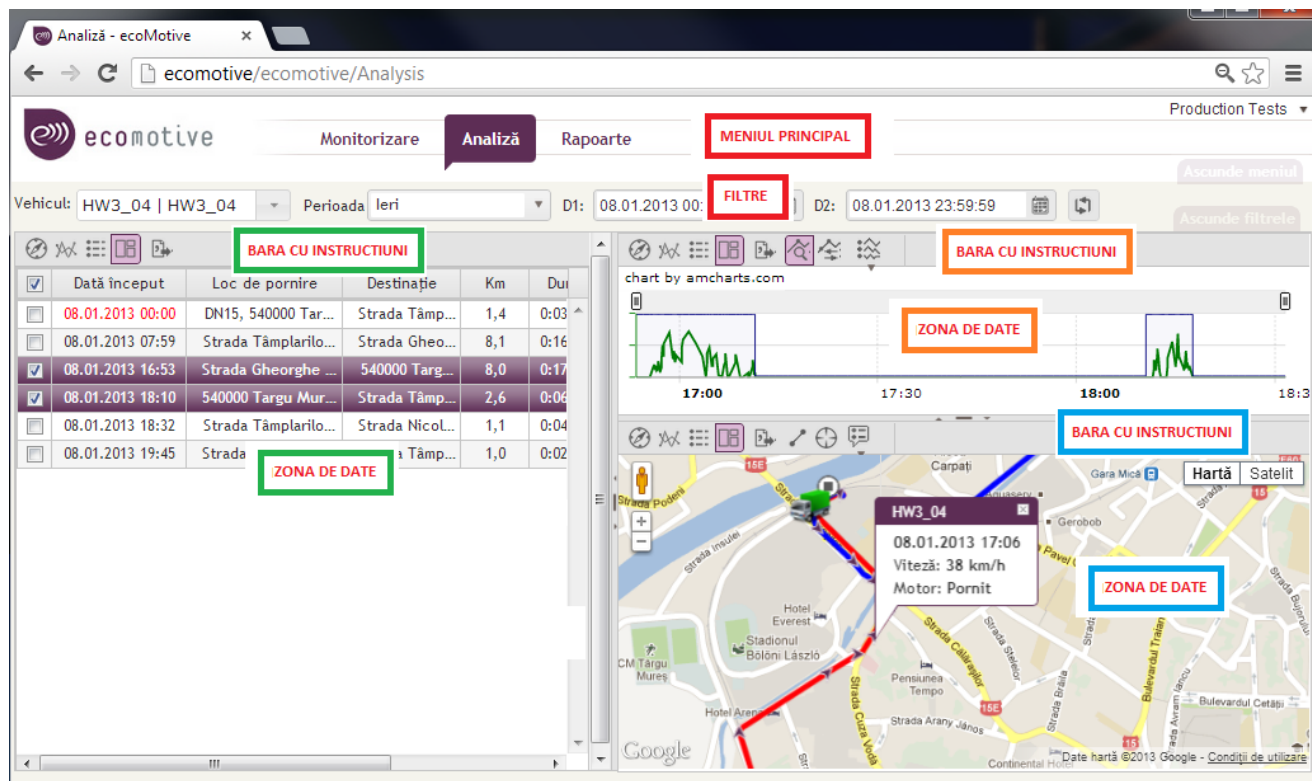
Analiză - ecoMotive

ecomotive/ecomotive/Analysis

Production Tests

ecomotive

Monitorizare | Analiză | Rapoarte

MENIUL PRINCIPAL

Ascunde meniul

Vehicul: HW3_04 | HW3_04 Perioada Ieri D1: 08.01.2013 00: FILTRE D2: 08.01.2013 23:59:59

Ascunde filtrele

BARA CU INSTRUCTIUNI

| | Dată început | Loc de pornire | Destinație | Km | Du |
|---|---|---|---|---|---|
| | 08.01.2013 00:00 | DN15, 540000 Tar... | Strada Tâmp... | 1,4 | 0:03 |
| | 08.01.2013 07:59 | Strada Tâmplarilo... | Strada Gheo... | 8,1 | 0:16 |
| | 08.01.2013 16:53 | Strada Gheorghe ... | 540000 Targ... | 8,0 | 0:17 |
| | 08.01.2013 18:10 | 540000 Targu Mur... | Strada Tâmp... | 2,6 | 0:06 |
| | 08.01.2013 18:32 | Strada Tâmplarilo... | Strada Nicol... | 1,1 | 0:04 |
| | 08.01.2013 19:45 | Strada | a Tâmp... | 1,0 | 0:02 |

ZONA DE DATE

BARA CU INSTRUCTIUNI

chart by amcharts.com

ZONA DE DATE

17:00 17:30 18:00 18:3

BARA CU INSTRUCTIUNI

Hartă Satelit

HW3_04
08.01.2013 17:06
Viteză: 38 km/h
Motor: Pornit

ZONA DE DATE

Carpați Gara Mică Gerobob Strada Podeni Strada Insulei Hotel Everest Stadionul Bölöni László CM Târgu Mureș Pensiunea Tempo Hotel Arena Strada Arany János Strada Cuza Vodă Strada Călărașilor Bulevardul Cetății Bulevardul Traian 15E 15

Google Date hartă ©2013 Google - Condiții de utilizare